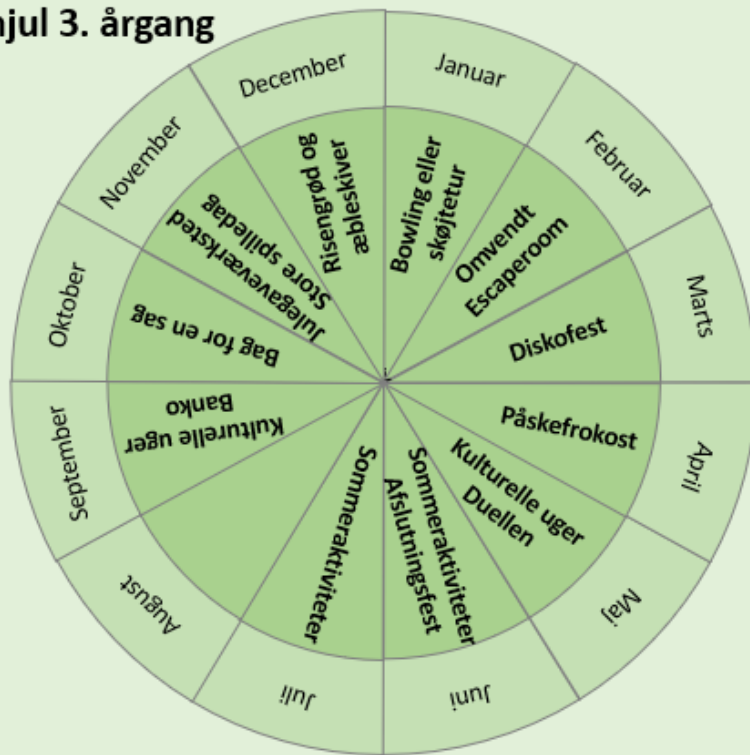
hjul 3. årgang

Januar
Bowling eller skøjtetur

Februar
Omvendt Escaperoom

Marts
Diskofest

April
Påskefrokost

Maj
Kulturelle uger Duellen

Juni
Sommeraktiviteter Afslutningsfest

Juli
Sommeraktiviteter

August

September
Kulturelle uger Banko

Oktober
Bag for en sag

November
Julegaveværksted Store spilledag

December
Risengrød og æbleskiver